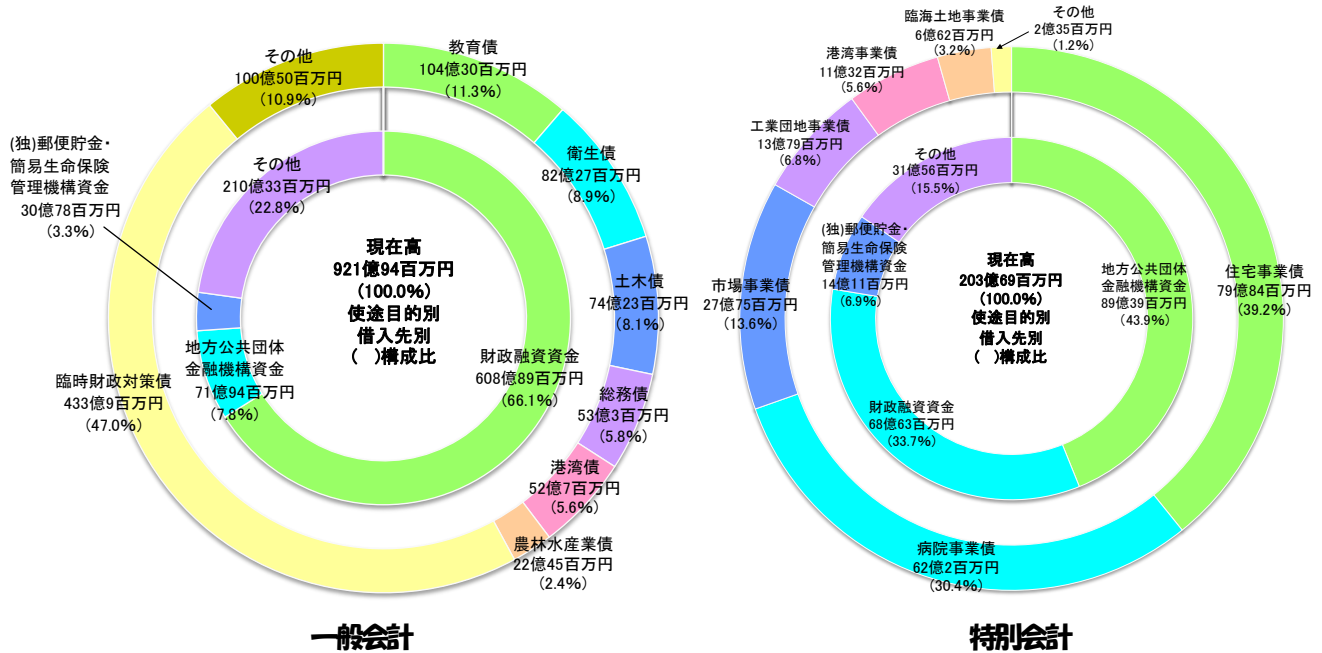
その他
100億50百万円
(10.9%)

教育債
104億30百万円
(11.3%)

衛生債
82億27百万円
(8.9%)

土木債
74億23百万円
(8.1%)

総務債
53億3百万円
(5.8%)

港湾債
52億7百万円
(5.6%)

農林水産業債
22億45百万円
(2.4%)

臨時財政対策債
433億9百万円
(47.0%)

(独)郵便貯金・
簡易生命保険
管理機構資金
30億78百万円
(3.3%)

その他
210億33百万円
(22.8%)

地方公共団体
金融機構資金
71億94百万円
(7.8%)

財政融資資金
608億89百万円
(66.1%)

現在高
921億94百万円
(100.0%)
使途目的別
借入先別
( )構成比

一般会計

臨海土地事業債
6億62百万円
(3.2%)

その他
2億35百万円
(1.2%)

港湾事業債
11億32百万円
(5.6%)

工業団地事業債
13億79百万円
(6.8%)

市場事業債
27億75百万円
(13.6%)

病院事業債
62億2百万円
(30.4%)

住宅事業債
79億84百万円
(39.2%)

その他
31億56百万円
(15.5%)

(独)郵便貯金・
簡易生命保険
管理機構資金
14億11百万円
(6.9%)

財政融資資金
68億63百万円
(33.7%)

地方公共団体
金融機構資金
89億39百万円
(43.9%)

現在高
203億69百万円
(100.0%)
使途目的別
借入先別
( )構成比

特別会計